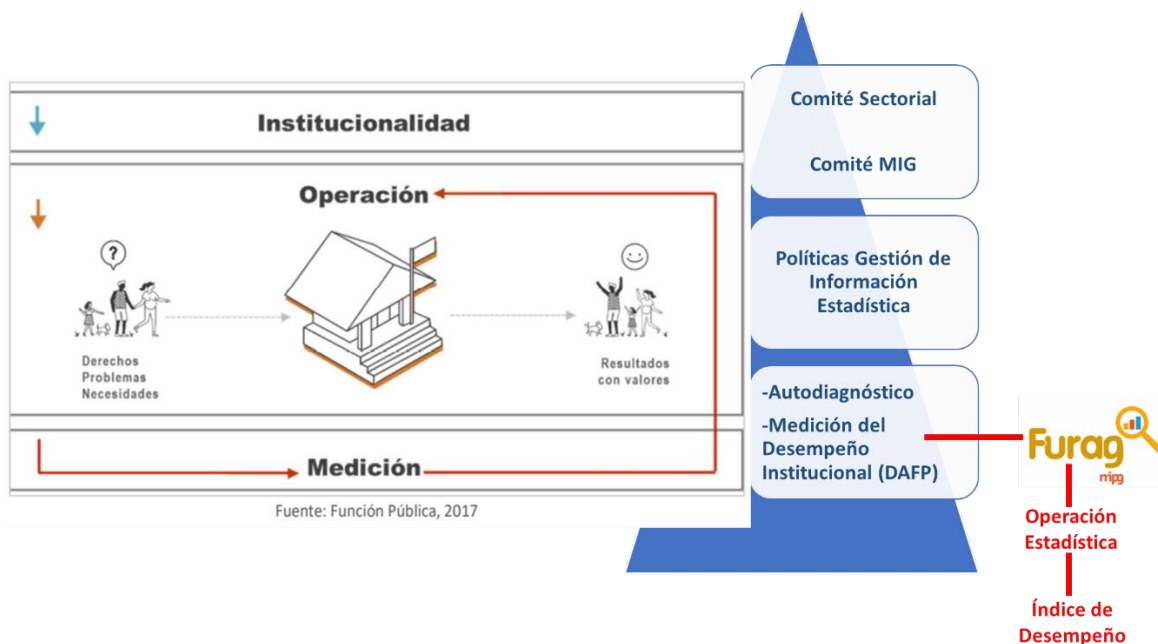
Institucionalidad

Operación

Derechos
Problemas
Necesidades

Resultados
con valores

Medición

Fuente: Función Pública, 2017

Comité Sectorial

Comité MIG

Políticas Gestión de Información Estadística

-Autodiagnóstico

-Medición del Desempeño Institucional (DAFP)

Furag
mipg

Operación Estadística

Índice de Desempeño